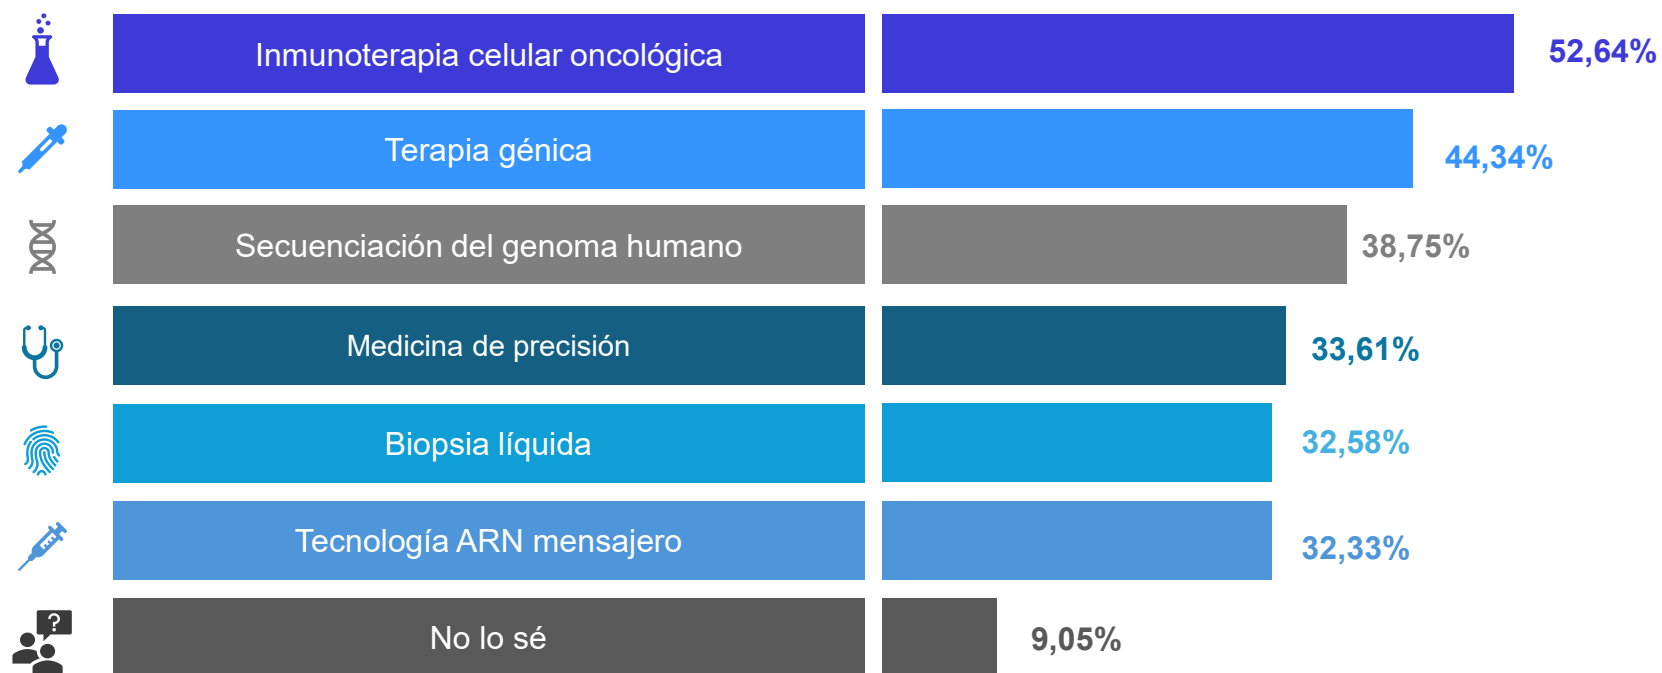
Inmunoterapia celular oncológica 52,64%

Terapia génica 44,34%

Secuenciación del genoma humano 38,75%

Medicina de precisión 33,61%

Biopsia líquida 32,58%

Tecnología ARN mensajero 32,33%

? No lo sé 9,05%